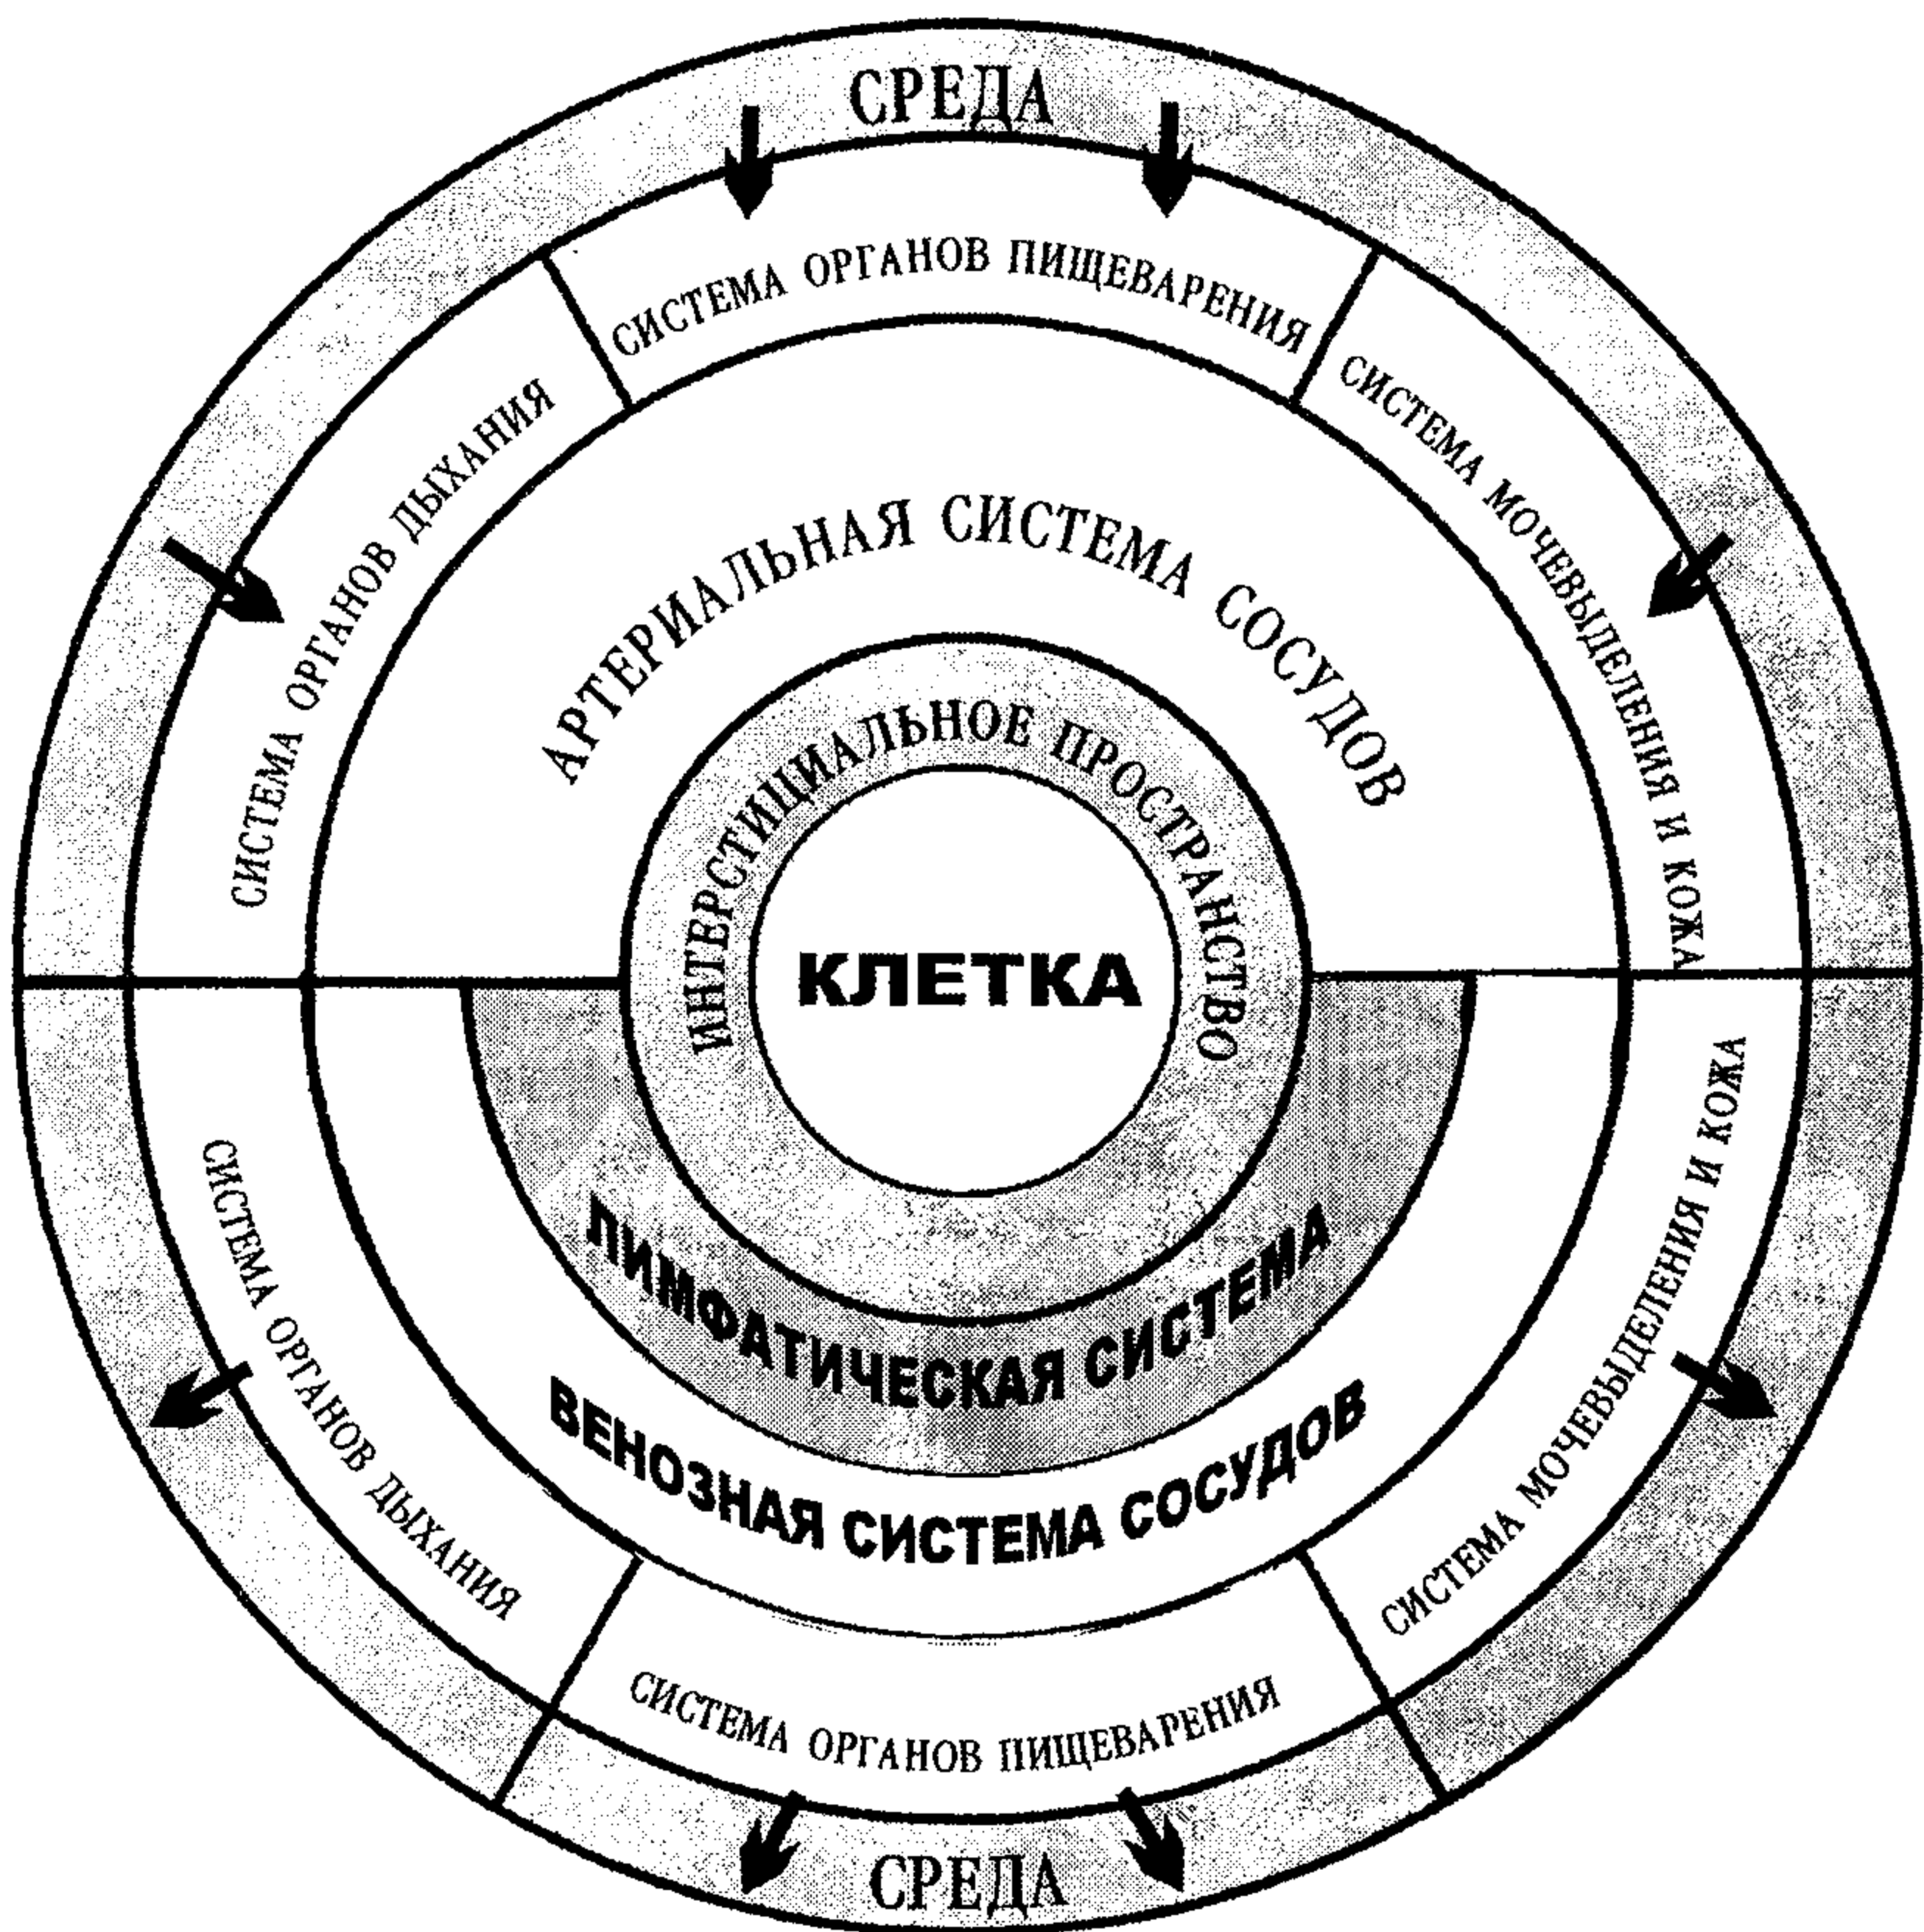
СРЕДА

СИСТЕМА ОРГАНОВ ПИЩЕВАРЕНИЯ

СИСТЕМА ОРГАНОВ ДЫХАНИЯ

СИСТЕМА МОЧЕВЫДЕЛЕНИЯ И КОЖА

АРТЕРИАЛЬНАЯ СИСТЕМА СОСУДОВ

ИНТЕРСТИЦИАЛЬНОЕ ПРОСТРАНСТВО

КЛЕТКА

ЛИМФАТИЧЕСКАЯ СИСТЕМА

ВЕНОЗНАЯ СИСТЕМА СОСУДОВ

СИСТЕМА ОРГАНОВ ДЫХАНИЯ

СИСТЕМА МОЧЕВЫДЕЛЕНИЯ И КОЖА

СИСТЕМА ОРГАНОВ ПИЩЕВАРЕНИЯ

СРЕДА